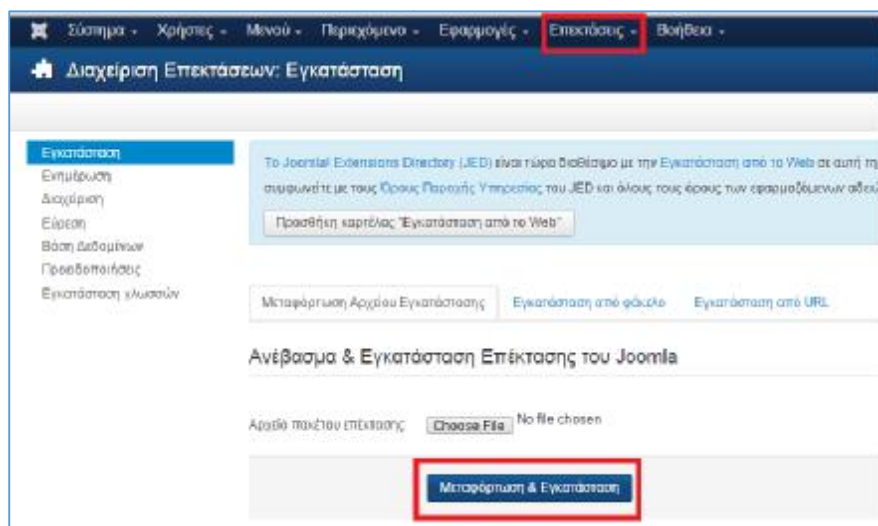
Σύστημα ▾ Χρήστες ▾ Μενού ▾ Περιεχόμενο ▾ Εφαρμογές ▾ Επεκτάσεις ▾ Βοήθεια ▾

Διαχείριση Επεκτάσεων: Εγκατάσταση

Εγκατάσταση
Ενημέρωση
Διαχείριση
Εύρεση
Βάση Δεδομένων
Προειδοποιήσεις
Εγκατάσταση γλωσσών

Το Joomla! Extensions Directory (JED) είναι τώρα διαθέσιμο με την Εγκατάσταση από το Web σε αυτή τη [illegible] συμφωνείτε με τους Όρους Παροχής Υπηρεσίας του JED και όλους τους όρους των εφαρμοζόμενων αδει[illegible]

Προσθήκη καρτέλας "Εγκατάσταση από το Web"

Μεταφόρτωση Αρχείου Εγκατάστασης | Εγκατάσταση από φάκελο | Εγκατάσταση από URL

Ανέβασμα & Εγκατάσταση Επέκτασης του Joomla

Αρχείο πακέτου επέκτασης Choose File No file chosen

Μεταφόρτωση & Εγκατάσταση